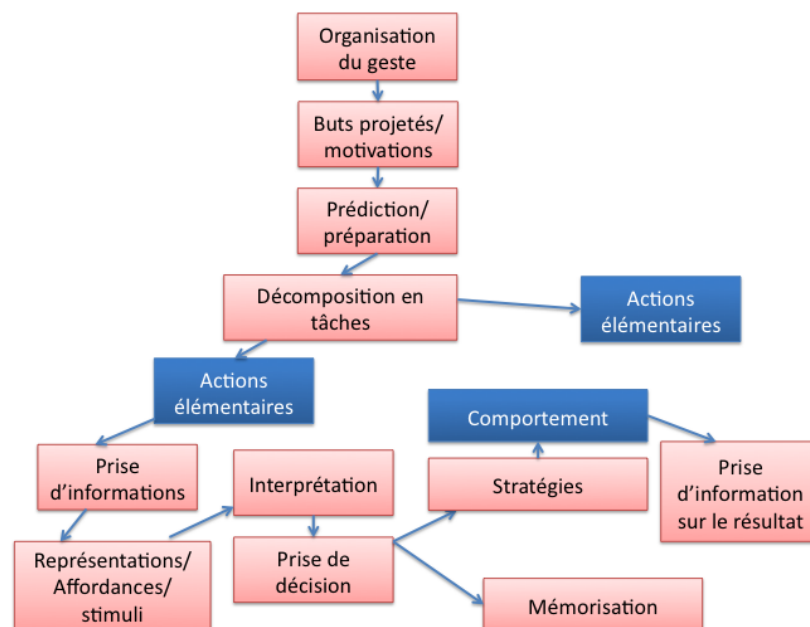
Organisation du geste

Buts projetés/ motivations

Prédiction/ préparation

Décomposition en tâches

Actions élémentaires

Actions élémentaires

Prise d'informations

Représentations/ Affordances/ stimuli

Interprétation

Prise de décision

Comportement

Stratégies

Mémorisation

Prise d'information sur le résultat